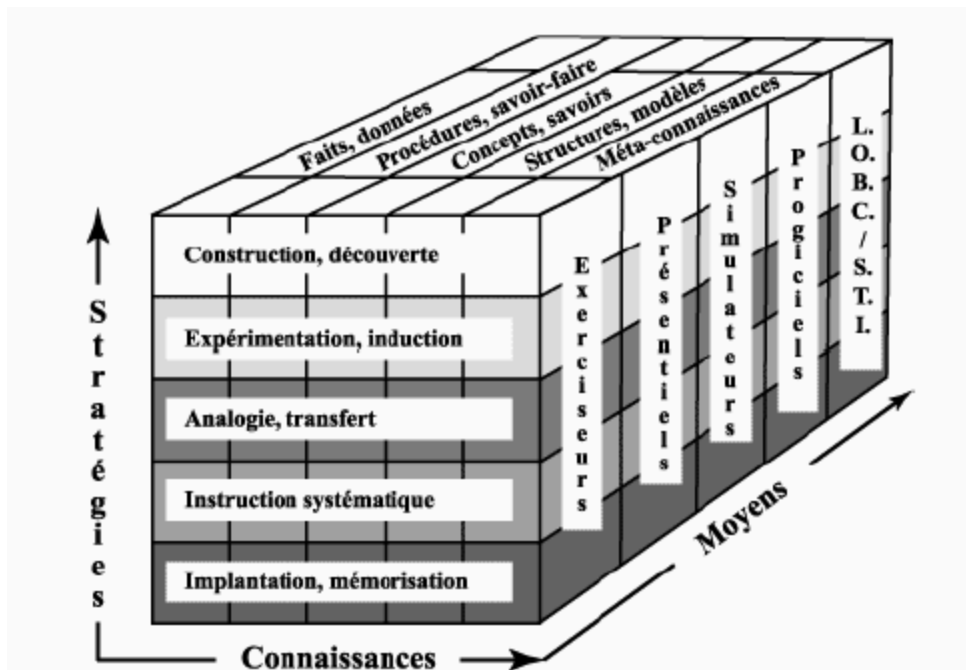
Faits, données
Procédures, savoir-faire
Concepts, savoirs
Structures, modèles
Méta-connaissances

Construction, découverte
Expérimentation, induction
Analogie, transfert
Instruction systématique
Implantation, mémorisation

Exerciseurs
Présentiels
Simulateurs
Progiciels
L.O.B.C./S.T.I.

Stratégies
Connaissances
Moyens